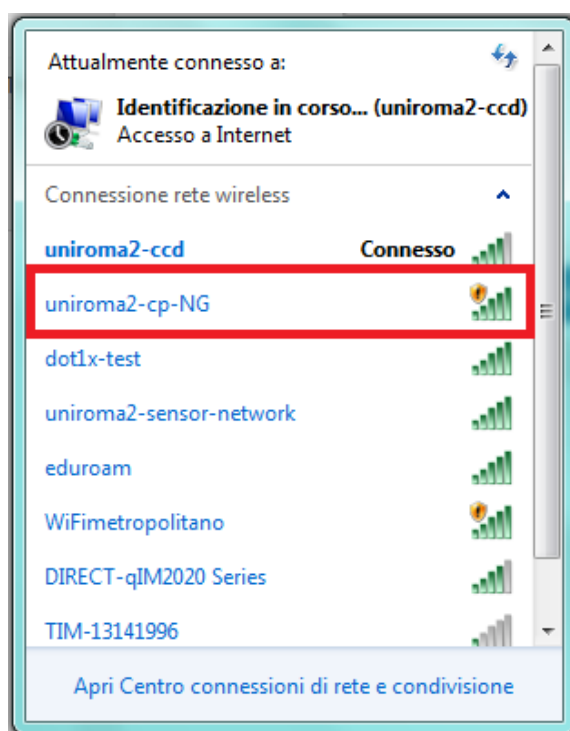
Attualmente connesso a:

Identificazione in corso... (uniroma2-ccd)
Accesso a Internet

Connessione rete wireless

uniroma2-ccd Connesso

uniroma2-cp-NG

dot1x-test

uniroma2-sensor-network

eduroam

WiFimetropolitano

DIRECT-qIM2020 Series

TIM-13141996

Apri Centro connessioni di rete e condivisione